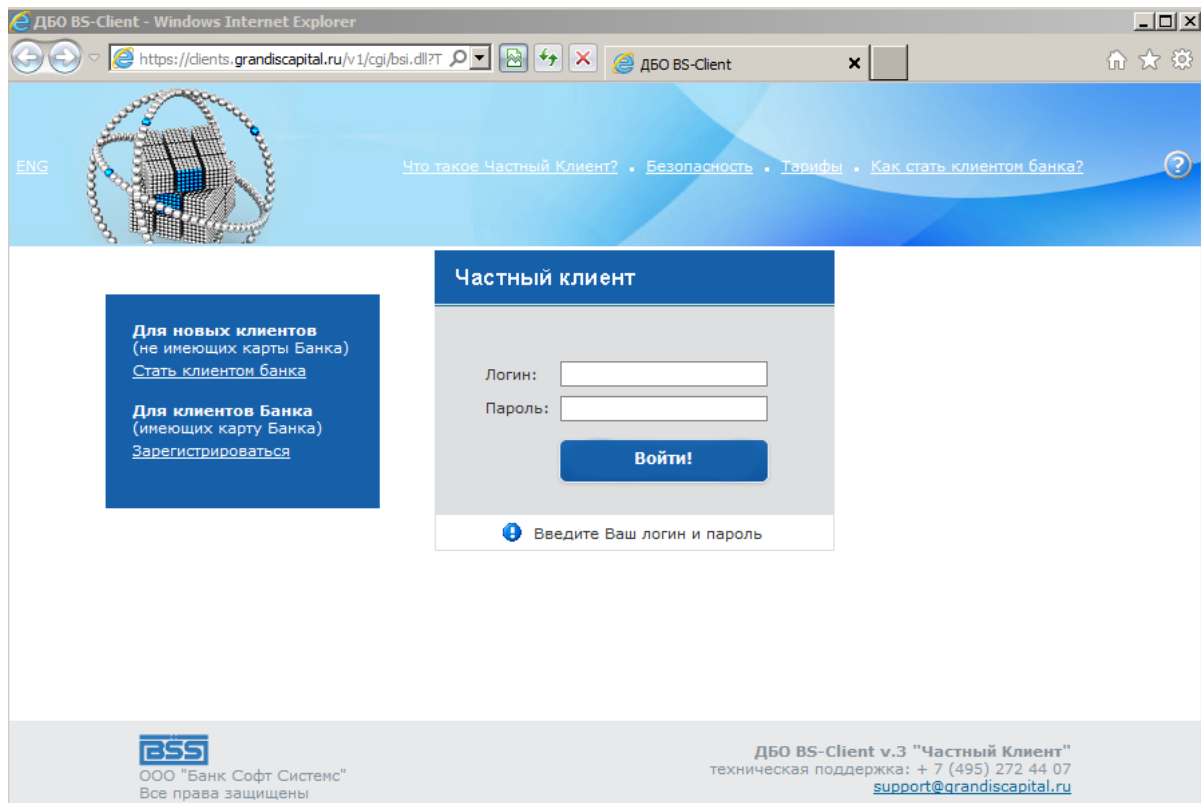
ДБО BS-Client - Windows Internet Explorer

https://clients.grandiscapital.ru/v1/cgi/bsi.dll?T

ДБО BS-Client

ENG

Что такое Частный Клиент? • Безопасность • Тарифы • Как стать клиентом банка?

?

Частный клиент

Для новых клиентов
(не имеющих карты Банка)
Стать клиентом банка

Для клиентов Банка
(имеющих карту Банка)
Зарегистрироваться

Логин:

Пароль:

Войти!

Введите Ваш логин и пароль

BSS

ООО "Банк Софт Системс"
Все права защищены

ДБО BS-Client v.3 "Частный Клиент"
техническая поддержка: + 7 (495) 272 44 07
support@grandiscapital.ru